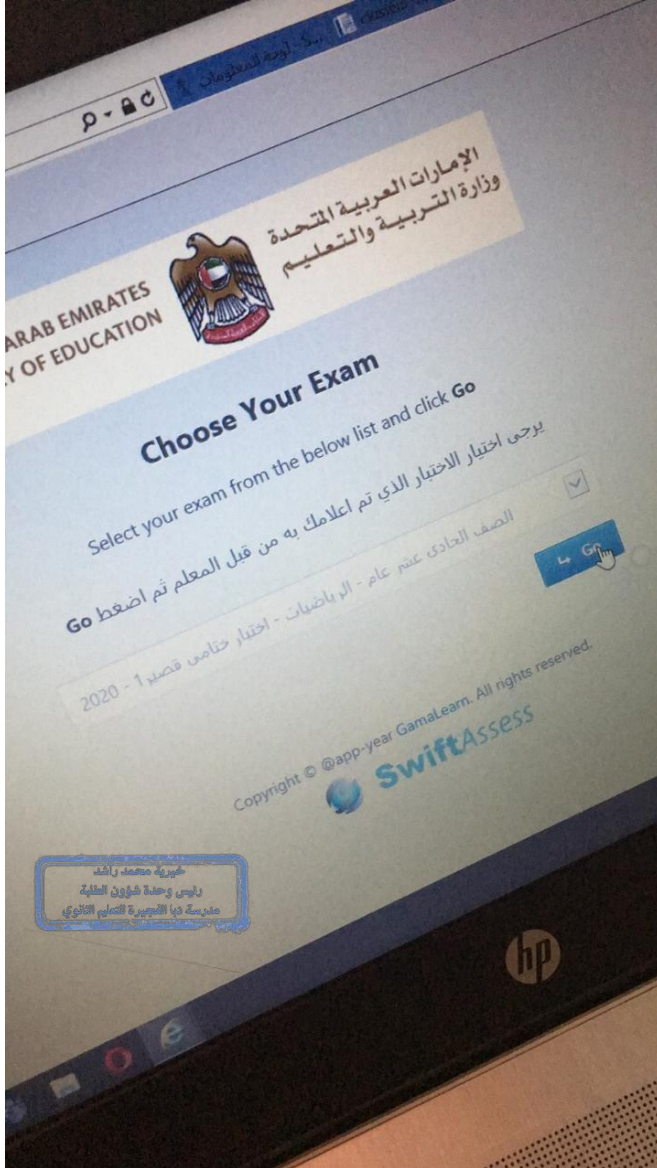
لوحة المعلومات

الإمارات العربية المتحدة
وزارة التربية والتعليم

ARAB EMIRATES
Y OF EDUCATION

Choose Your Exam

Select your exam from the below list and click Go
يرجى اختيار الاختبار الذي تم اعلامك به من قبل المعلم ثم اضغط Go

الصف الحادي عشر عام - الرياضيات - اختبار ختامي قصير1 - 2020

Go

Copyright © @app-year GamaLearn. All rights reserved.

SwiftAssess

خيرية محمد راشد
رئيس وحدة شؤون الطلبة
مدرسة دبا الفجيرة للتعليم الثانوي

hp